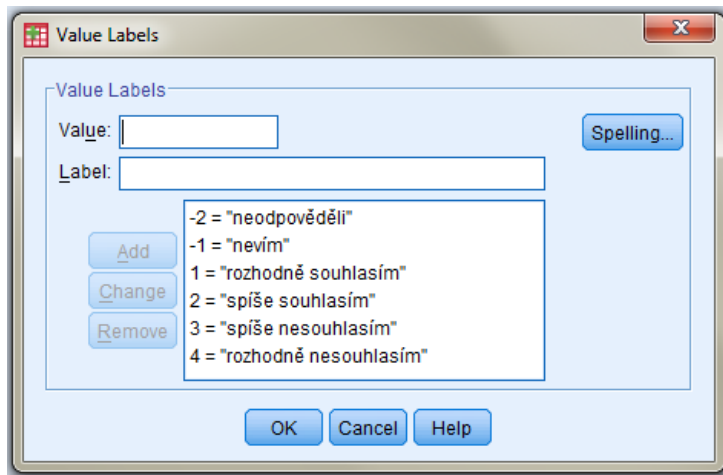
Value Labels

Value Labels
Value:
Label:
Spelling...

Add
Change
Remove

-2 = "neodpověděli"
-1 = "nevím"
1 = "rozhodně souhlasím"
2 = "spíše souhlasím"
3 = "spíše nesouhlasím"
4 = "rozhodně nesouhlasím"

OK
Cancel
Help